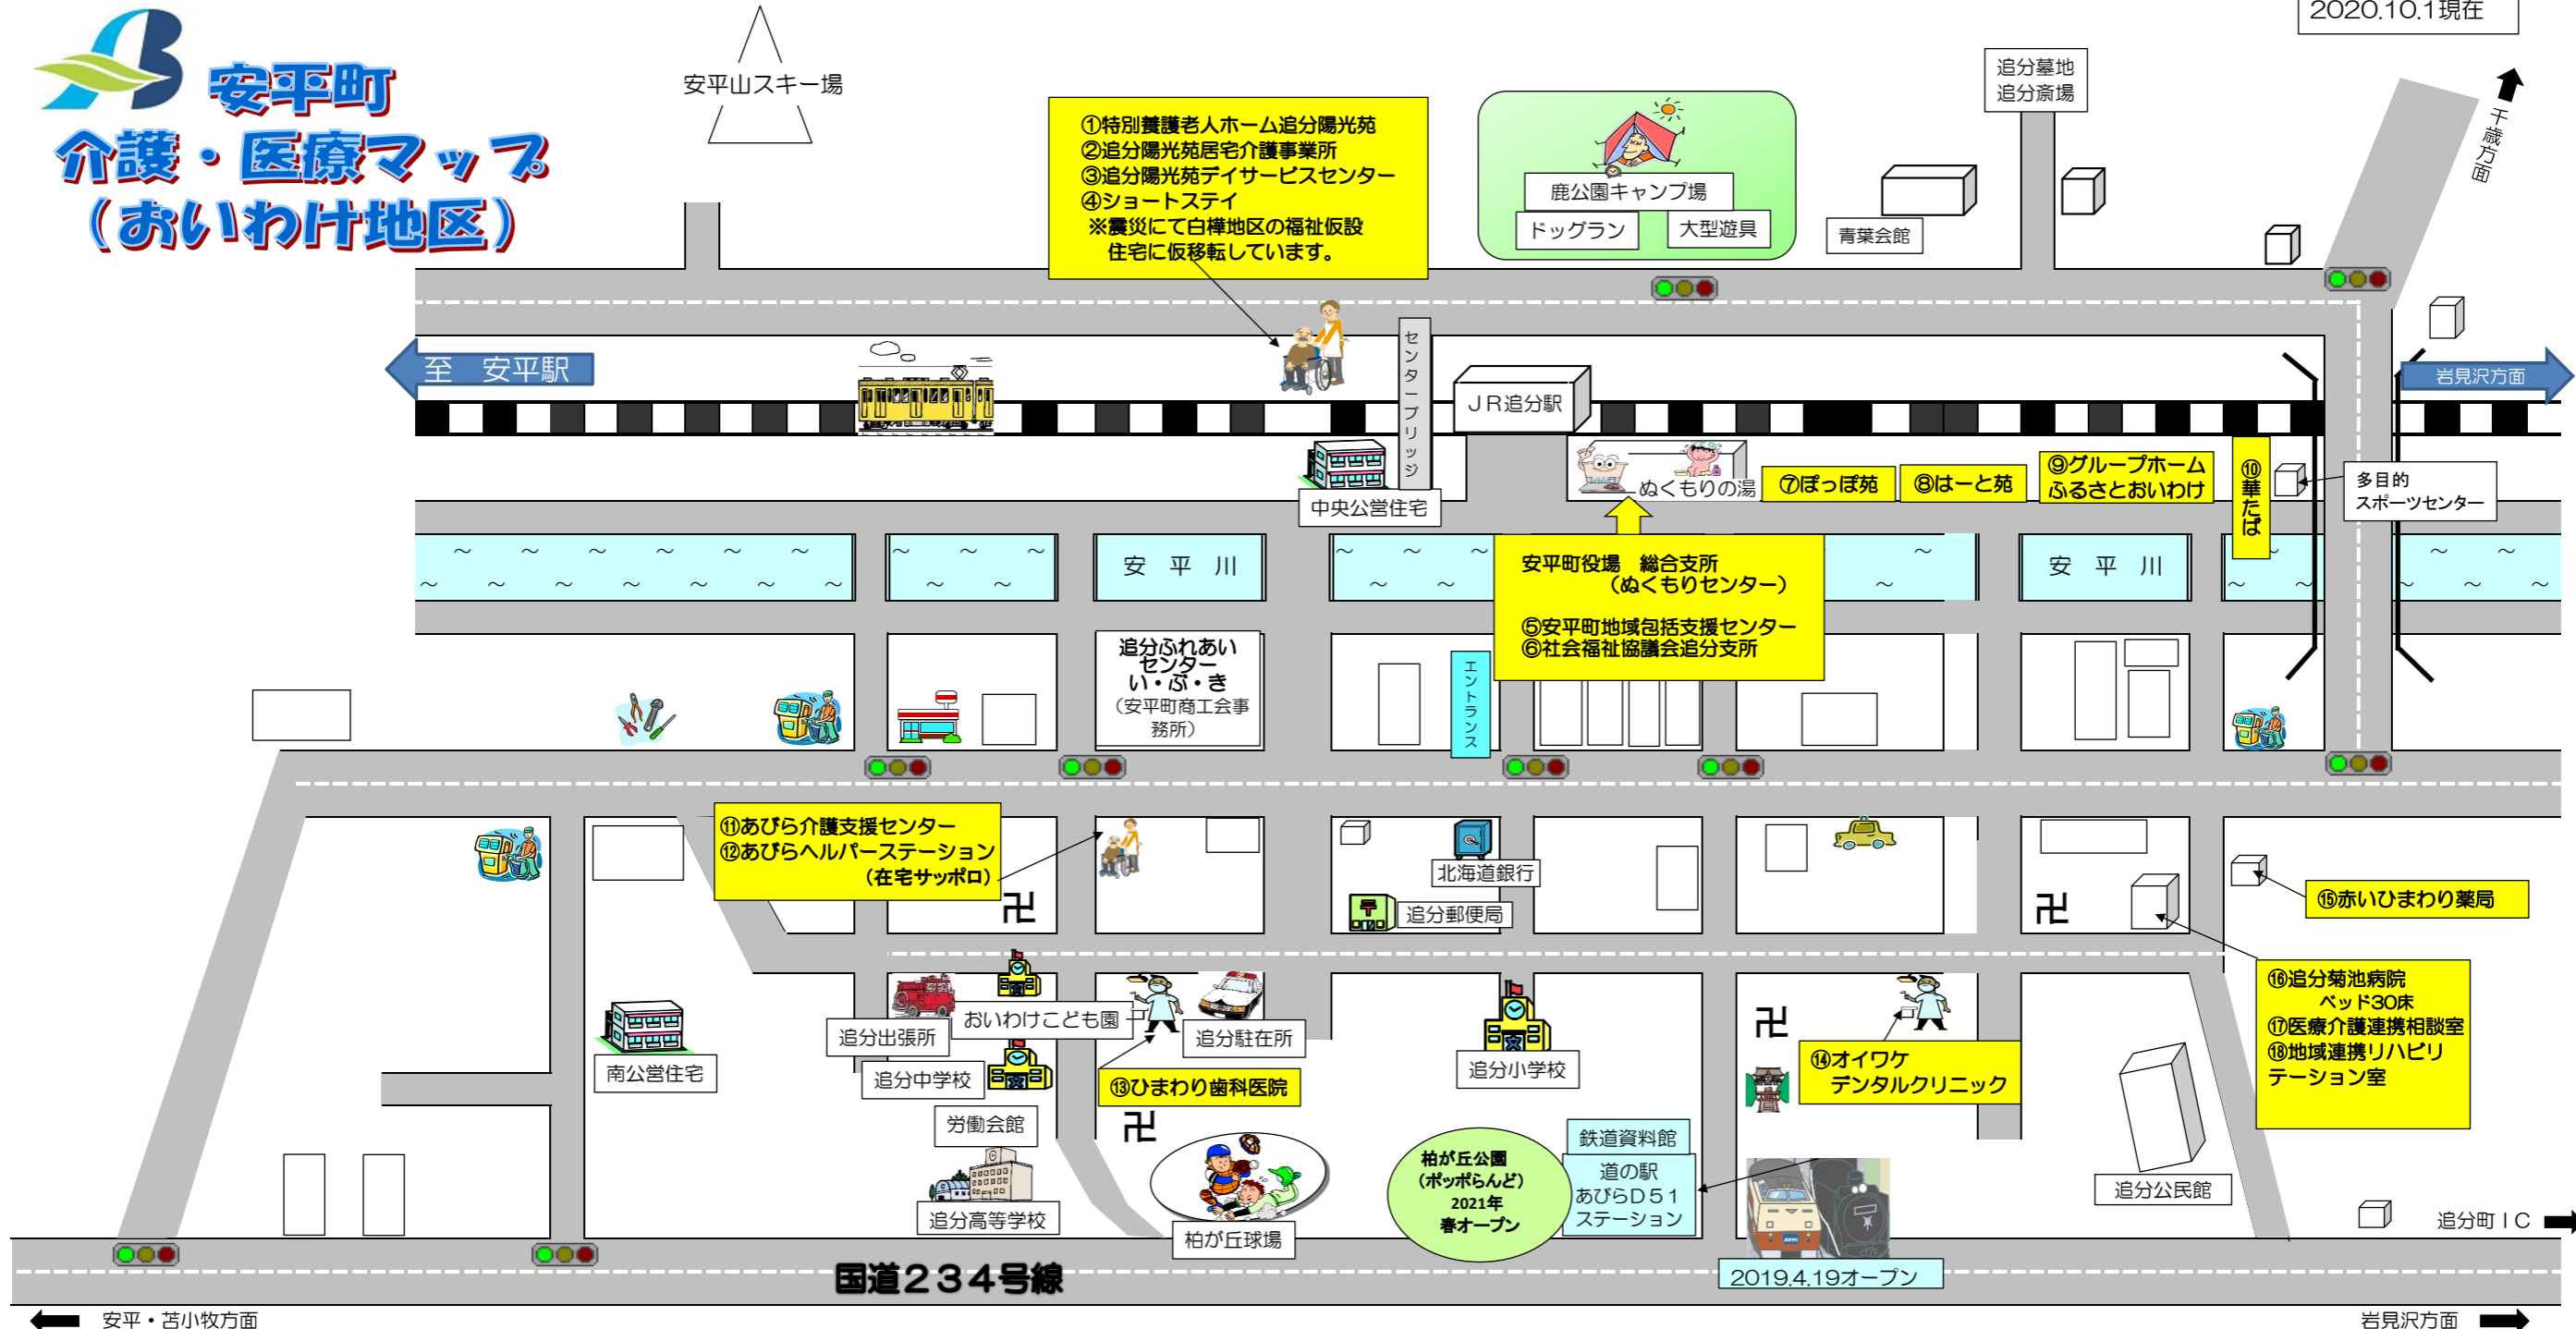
安平町
介護・医療マップ
（おいわけ地区）

安平山スキー場

①特別養護老人ホーム追分陽光苑
②追分陽光苑居宅介護事業所
③追分陽光苑デイサービスセンター
④ショートステイ
※震災にて白樺地区の福祉仮設住宅に仮移転しています。

鹿公園キャンプ場
ドッグラン
大型遊具

青葉会館

追分墓地
追分斎場

2020.10.1現在

千歳方面

至　安平駅

センターブリッジ

ＪＲ追分駅

岩見沢方面

中央公営住宅

ぬくもりの湯

⑦ぽっぽ苑
⑧はーと苑
⑨グループホーム ふるさとおいわけ
⑩華たば

多目的
スポーツセンター

安　平　川

安平町役場　総合支所
（ぬくもりセンター）

⑤安平町地域包括支援センター
⑥社会福祉協議会追分支所

安　平　川

追分ふれあいセンター
い・ぶ・き
（安平町商工会事務所）

エントランス

⑪あびら介護支援センター
⑫あびらヘルパーステーション
（在宅サッポロ）

卍

北海道銀行

追分郵便局

卍

⑮赤いひまわり薬局

⑯追分菊池病院
ベッド30床
⑰医療介護連携相談室
⑱地域連携リハビリテーション室

南公営住宅

追分出張所

おいわけこども園

追分駐在所

追分中学校

⑬ひまわり歯科医院

卍

追分小学校

卍

⑭オイワケ
デンタルクリニック

労働会館

鉄道資料館

道の駅
あびらＤ５１
ステーション

柏が丘公園
（ポッポらんど）
2021年
春オープン

追分公民館

追分高等学校

柏が丘球場

2019.4.19オープン

追分町ＩＣ

国道２３４号線

安平・苫小牧方面

岩見沢方面